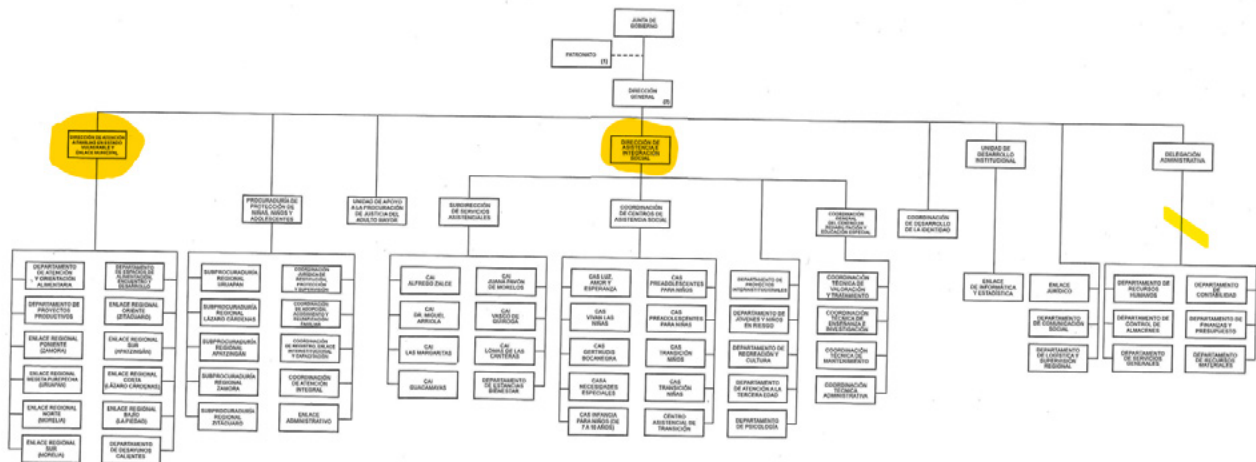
JUNTA DE GOBIERNO

PATRONATO (1)

DIRECCIÓN GENERAL (2)

DIRECCIÓN DE ATENCIÓN A FAMILIAS EN ESTADO VULNERABLE Y ENLACE MUNICIPAL

PROCURADURÍA DE PROTECCIÓN DE NIÑAS, NIÑOS Y ADOLESCENTES

UNIDAD DE APOYO A LA PROCURACIÓN DE JUSTICIA DEL ADULTO MAYOR

SUBDIRECCIÓN DE SERVICIOS ASISTENCIALES

DIRECCIÓN DE ASISTENCIA E INTEGRACIÓN SOCIAL

COORDINACIÓN DE CENTROS DE ASISTENCIA SOCIAL

COORDINACIÓN GENERAL DEL CENTRO DE REHABILITACIÓN Y EDUCACIÓN ESPECIAL

COORDINACIÓN DE DESARROLLO DE LA IDENTIDAD

UNIDAD DE DESARROLLO INSTITUCIONAL

DELEGACIÓN ADMINISTRATIVA

DEPARTAMENTO DE ATENCIÓN Y ORIENTACIÓN ALIMENTARIA

DEPARTAMENTO DE ESPACIOS DE ALIMENTACIÓN, ENCUENTRO Y DESARROLLO

DEPARTAMENTO DE PROYECTOS PRODUCTIVOS

ENLACE REGIONAL ORIENTE (ZITÁCUARO)

ENLACE REGIONAL PONIENTE (ZAMORA)

ENLACE REGIONAL SUR (APATZINGÁN)

ENLACE REGIONAL MESETA PURÉPECHA (URUAPAN)

ENLACE REGIONAL COSTA (LÁZARO CÁRDENAS)

ENLACE REGIONAL NORTE (MORELIA)

ENLACE REGIONAL BAJÍO (LA PIEDAD)

ENLACE REGIONAL SUR (MORELIA)

DEPARTAMENTO DE DESAYUNOS CALIENTES

SUBPROCURADURÍA REGIONAL URUAPAN

COORDINACIÓN DE RESOLUCIÓN JURÍDICA, PROTECCIÓN Y SUPERVISIÓN

SUBPROCURADURÍA REGIONAL LÁZARO CÁRDENAS

COORDINACIÓN DE ADOPCIÓN, ACOGIMIENTO Y REINTEGRACIÓN FAMILIAR

SUBPROCURADURÍA REGIONAL APATZINGÁN

COORDINACIÓN DE REGISTRO, ENLACE INTERINSTITUCIONAL Y CAPACITACIÓN

SUBPROCURADURÍA REGIONAL ZAMORA

COORDINACIÓN DE ATENCIÓN INTEGRAL

SUBPROCURADURÍA REGIONAL ZITÁCUARO

ENLACE ADMINISTRATIVO

CAI ALFREDO ZALCE

CAI JUANA PAVÓN DE MORELOS

CAI GRAL. MIGUEL ARRIOLA

CAI VASCO DE QUIROGA

CAI LAS MARGARITAS

CAI LOMAS DE LAS CANTERAS

CAI GUACAMAYAS

DEPARTAMENTO DE ESTANCIAS BIENESTAR

CAS LUZ, AMOR Y ESPERANZA

CAS PREADOLESCENTES PARA NIÑOS

CAS VIVAN LAS NIÑAS

CAS PREADOLESCENTES PARA NIÑAS

CAS GERTRUDIS BOCANEGRA

CAS TRANSICIÓN NIÑOS

CASA NECESIDADES ESPECIALES

CAS TRANSICIÓN NIÑAS

CAS INFANCIA PARA NIÑOS (DE 7 A 10 AÑOS)

CENTRO ASISTENCIAL DE TRANSICIÓN

DEPARTAMENTO DE PROYECTOS INTERINSTITUCIONALES

DEPARTAMENTO DE JÓVENES Y NIÑOS EN RIESGO

DEPARTAMENTO DE RECREACIÓN Y CULTURA

DEPARTAMENTO DE ATENCIÓN A LA TERCERA EDAD

DEPARTAMENTO DE PSICOLOGÍA

COORDINACIÓN TÉCNICA DE VALORACIÓN Y TRATAMIENTO

COORDINACIÓN TÉCNICA DE ENSEÑANZA E INVESTIGACIÓN

COORDINACIÓN TÉCNICA DE MANTENIMIENTO

COORDINACIÓN TÉCNICA ADMINISTRATIVA

ENLACE DE INFORMÁTICA Y ESTADÍSTICA

ENLACE JURÍDICO

DEPARTAMENTO DE COMUNICACIÓN SOCIAL

DEPARTAMENTO DE LOGÍSTICA Y SUPERVISIÓN REGIONAL

DEPARTAMENTO DE RECURSOS HUMANOS

DEPARTAMENTO DE CONTABILIDAD

DEPARTAMENTO DE CONTROL DE ALMACENES

DEPARTAMENTO DE FINANZAS Y PRESUPUESTO

DEPARTAMENTO DE SERVICIOS GENERALES

DEPARTAMENTO DE RECURSOS MATERIALES